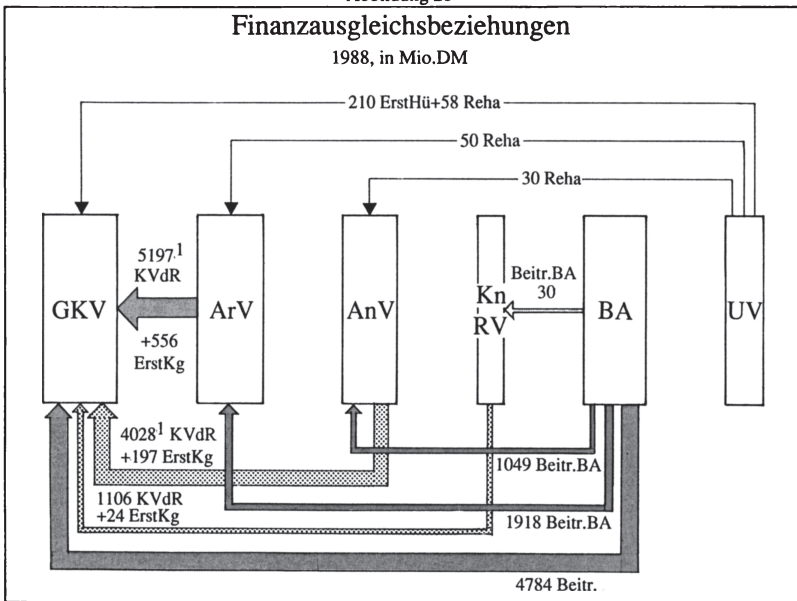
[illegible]

Finanzausgleichsbeziehungen

1988, in Mio.DM

210 ErstHü+58 Reha

50 Reha

30 Reha

GKV

$5197^{1}$ KVdR

+556 ErstKg

ArV

AnV

Kn RV

Beitr.BA 30

BA

UV

$4028^{1}$ KVdR +197 ErstKg

1049 Beitr.BA

1106 KVdR +24 ErstKg

1918 Beitr.BA

4784 Beitr.